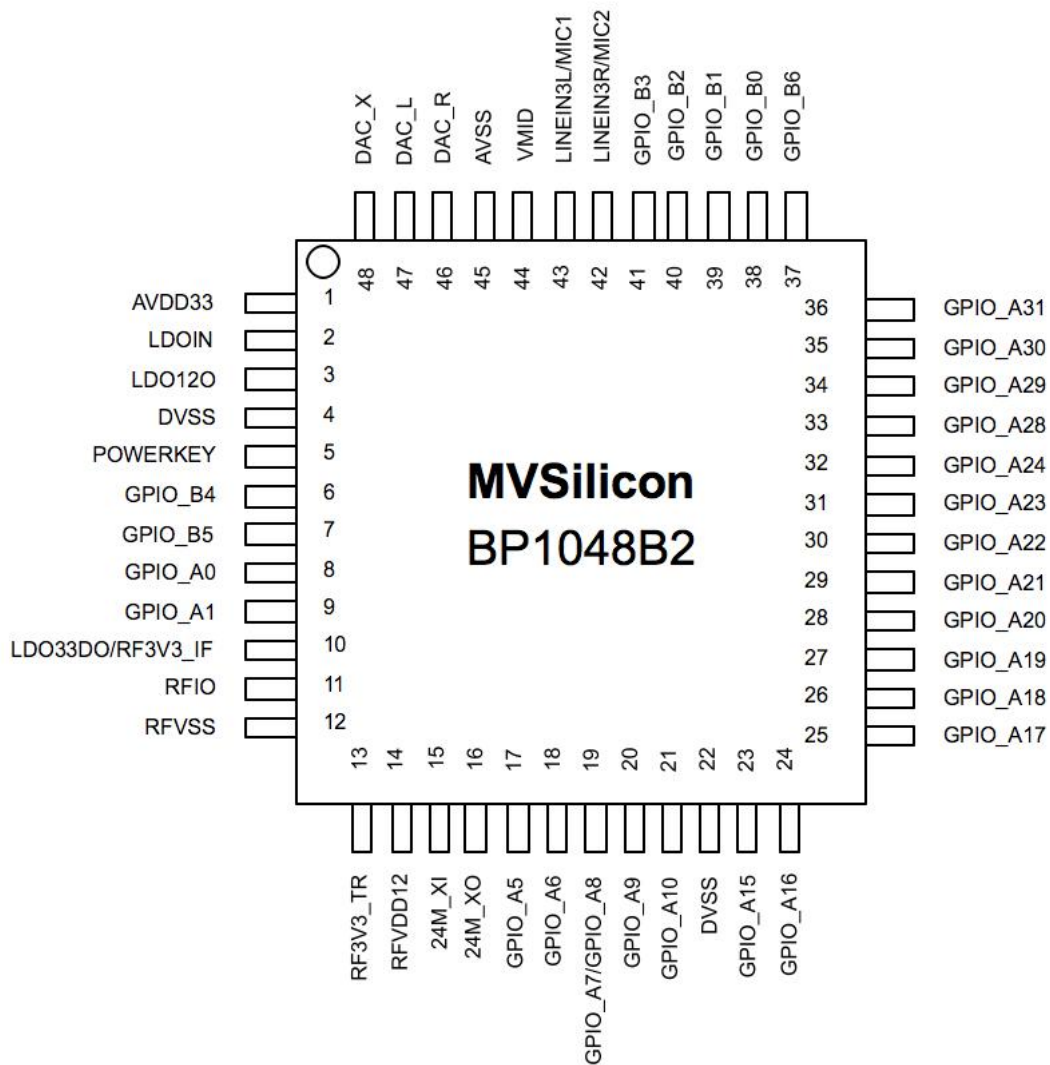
DAC_X
DAC_L
DAC_R
AVSS
VMID
LINEIN3L/MIC1
LINEIN3R/MIC2
GPIO_B3
GPIO_B2
GPIO_B1
GPIO_B0
GPIO_B6

48 47 46 45 44 43 42 41 40 39 38 37

AVDD33 1
LDOIN 2
LDO12O 3
DVSS 4
POWERKEY 5
GPIO_B4 6
GPIO_B5 7
GPIO_A0 8
GPIO_A1 9
LDO33DO/RF3V3_IF 10
RFIO 11
RFVSS 12

36 GPIO_A31
35 GPIO_A30
34 GPIO_A29
33 GPIO_A28
32 GPIO_A24
31 GPIO_A23
30 GPIO_A22
29 GPIO_A21
28 GPIO_A20
27 GPIO_A19
26 GPIO_A18
25 GPIO_A17

MVSilicon
BP1048B2

13 14 15 16 17 18 19 20 21 22 23 24

RF3V3_TR
RFVDD12
24M_XI
24M_XO
GPIO_A5
GPIO_A6
GPIO_A7/GPIO_A8
GPIO_A9
GPIO_A10
DVSS
GPIO_A15
GPIO_A16